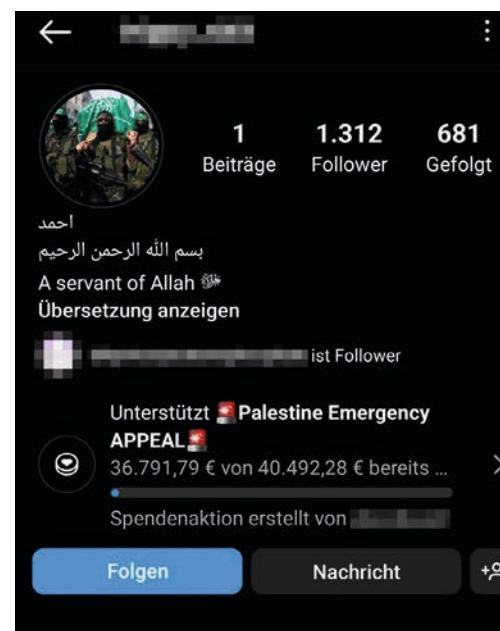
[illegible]

1 Beiträge

1.312 Follower

681 Gefolgt

احمد

بسم الله الرحمن الرحيم

A servant of Allah ﷻ

Übersetzung anzeigen

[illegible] ist Follower

Unterstützt 🚨Palestine Emergency APPEAL🚨

36.791,79 € von 40.492,28 € bereits ...

Spendenaktion erstellt von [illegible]

Folgen

Nachricht